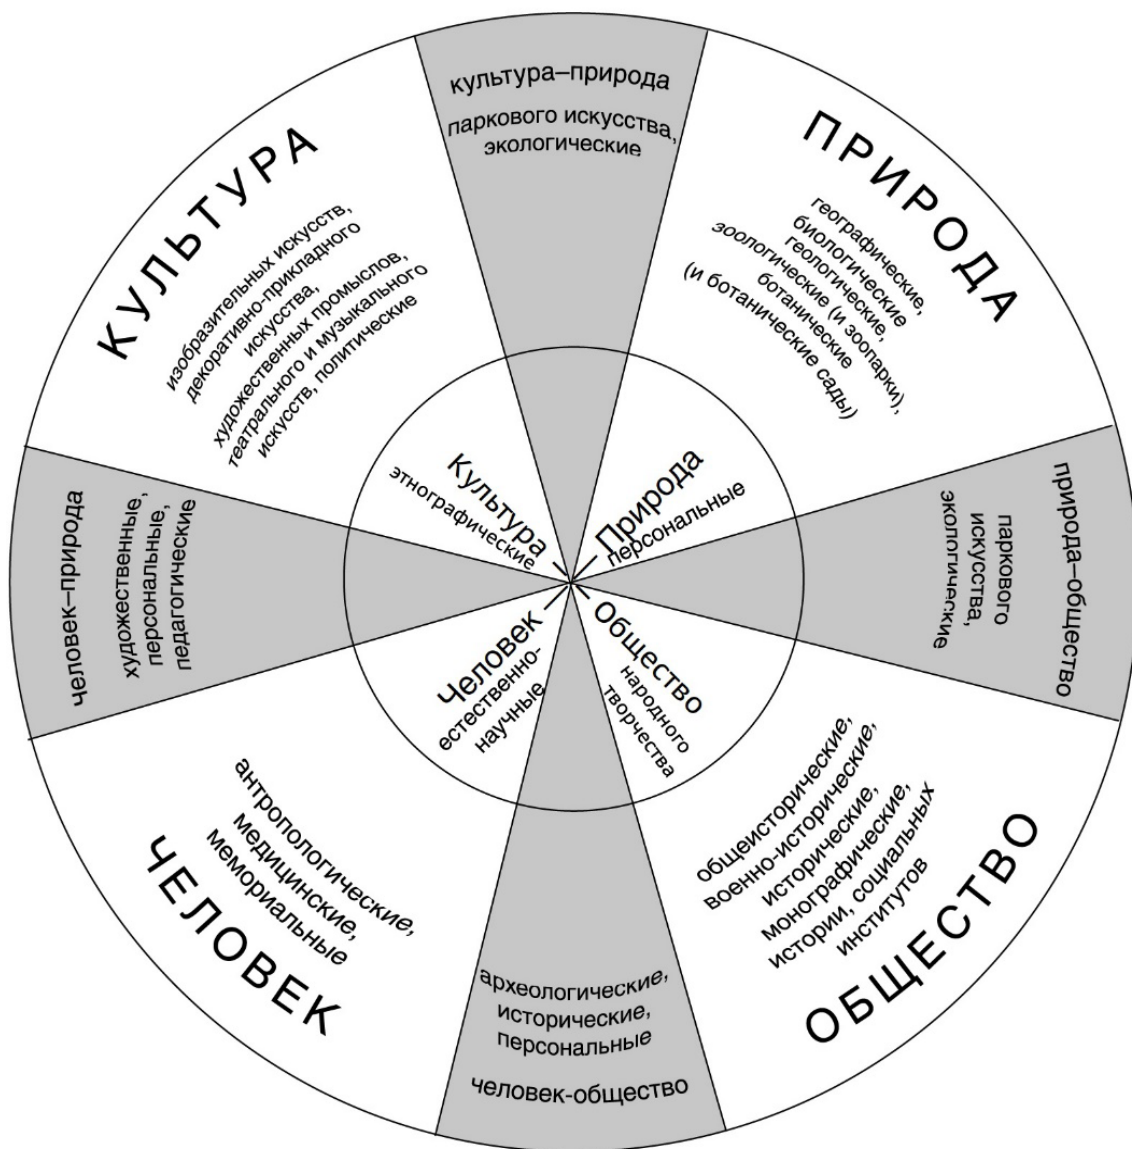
культура–природа

паркового искусства, экологические

ПРИРОДА

географические, биологические, геологические, зоологические (и зоопарки), ботанические (и ботанические сады)

КУЛЬТУРА

изобразительных искусств, декоративно-прикладного искусства, художественных промыслов, театрального и музыкального искусств, политические

Культура
этнографические

Природа
персональные

природа–общество

паркового искусства, экологические

человек–природа

художественные, персональные, педагогические

Человек
естественно-научные

Общество
народного творчества

ЧЕЛОВЕК

антропологические, медицинские, мемориальные

ОБЩЕСТВО

общеисторические, военно-исторические, исторические, монографические, истории, социальных институтов

археологические, исторические, персональные

человек-общество